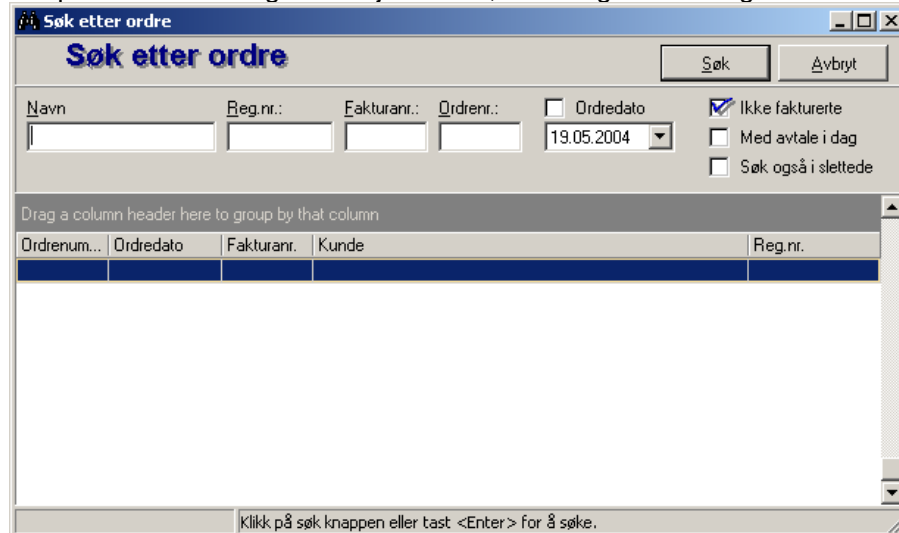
Søk etter ordre

Søk etter ordre

Søk

Avbryt

Navn

Reg.nr.:

Fakturanr.:

Ordrenr.:

Ordredato

19.05.2004

Ikke fakturerte

Med avtale i dag

Søk også i slettede

Drag a column header here to group by that column

| Ordrenum... | Ordredato | Fakturanr. | Kunde | Reg.nr. |
|---|---|---|---|---|
| | | | | |

Klikk på søk knappen eller tast <Enter> for å søke.